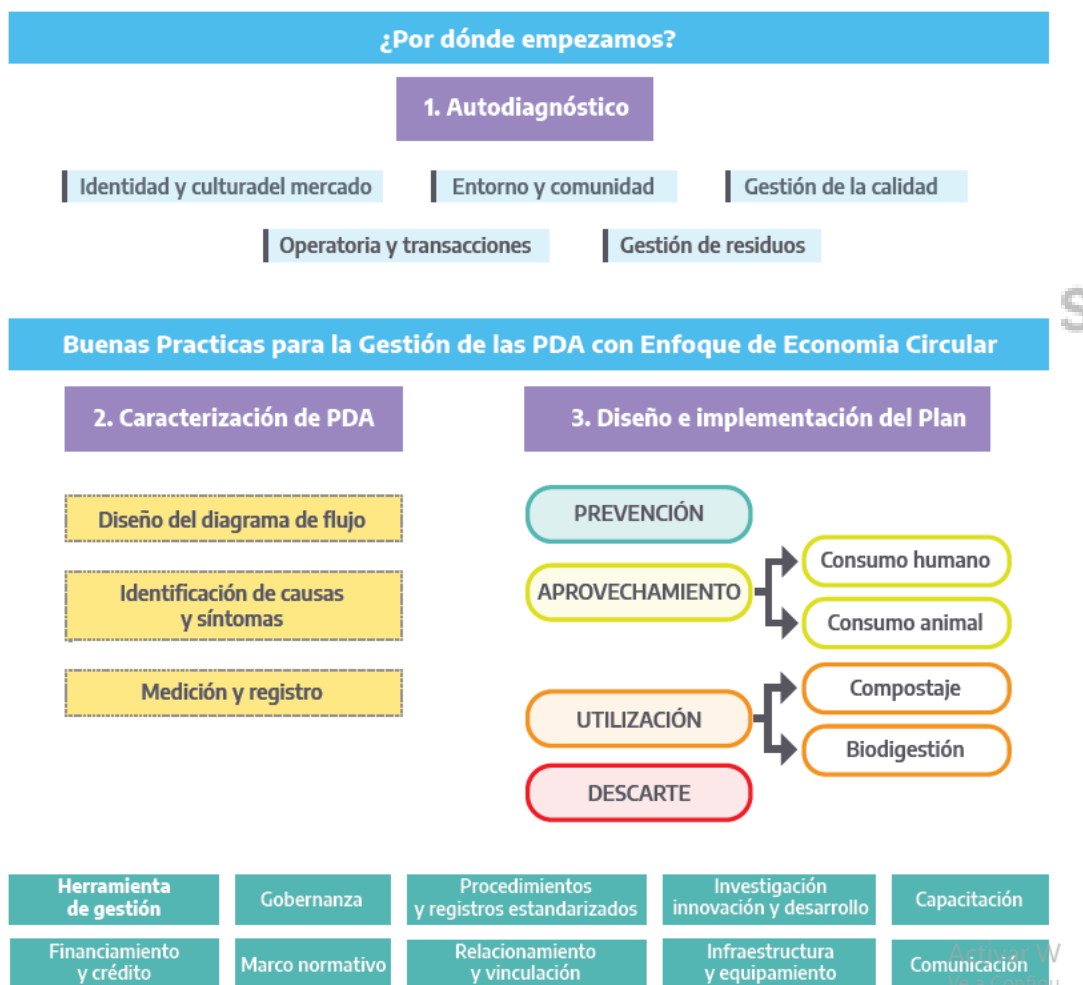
¿Por dónde empezamos?

1. Autodiagnóstico

Identidad y culturadel mercado
Entorno y comunidad
Gestión de la calidad
Operatoria y transacciones
Gestión de residuos

Buenas Practicas para la Gestión de las PDA con Enfoque de Economia Circular

2. Caracterización de PDA

Diseño del diagrama de flujo
Identificación de causas y síntomas
Medición y registro

3. Diseño e implementación del Plan

PREVENCIÓN
APROVECHAMIENTO
Consumo humano
Consumo animal
UTILIZACIÓN
Compostaje
Biodigestión
DESCARTE

Herramienta de gestión
Gobernanza
Procedimientos y registros estandarizados
Investigación innovación y desarrollo
Capacitación
Financiamiento y crédito
Marco normativo
Relacionamiento y vinculación
Infraestructura y equipamiento
Comunicación

Activar W